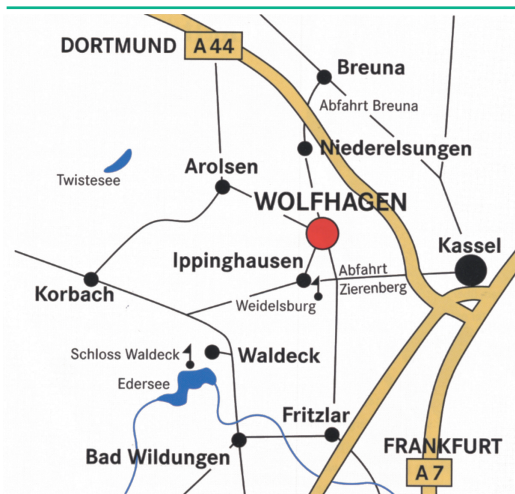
DORTMUND
A 44
Breuna
Abfahrt Breuna
Niederelsungen
Twistesee
Arolsen
WOLFHAGEN
Kassel
Ippinghausen
Abfahrt Zierenberg
Korbach
Weidelsburg
Schloss Waldeck
Waldeck
Edersee
Fritzlar
FRANKFURT
Bad Wildungen
A 7